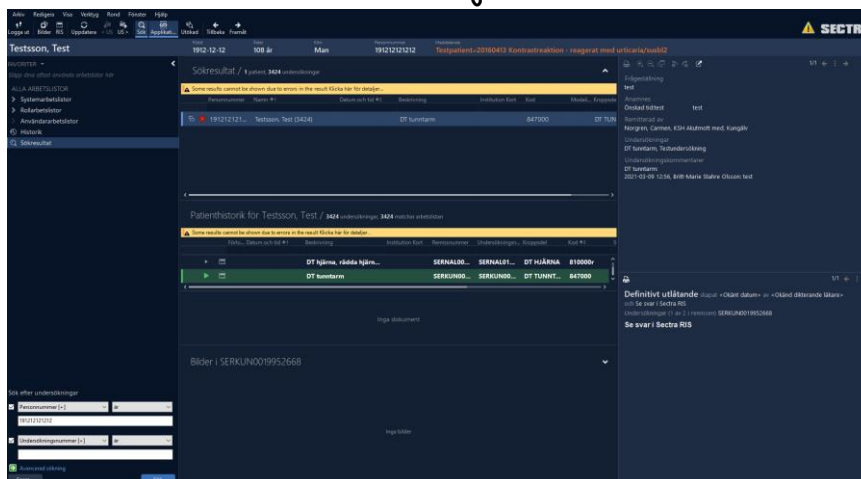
Arkiv Redigera Visa Verktyg Rund Fönster Hjälp

Logga ut Bilder RIS Uppdatera US US Sök Applikat. Utökad Tillbaka Framåt

SECTR

Tessson, Test

1912-12-12 108 år Man 191212121212 Testpatient=20180412 Kontrastreaktion - reagerat med urticaria/susbl2

FAVORITER

Skapa dina ofta använda arbetslistor här

ALLA ARBETSLISTOR

Systemarbetslistor

Rollarbetslistor

Användararbetslistor

Historik

Sökresultat

Sökresultat / 1 patient, 3424 undersökningar

Some results cannot be shown due to errors in the result Klicka här för detaljer...

Personnummer Namn Datum och tid Beskrivning Institution Kort Kod Modali... Gruppade

191212121... Testsson, Test (3424) DT tunntarm 847000 DT TUN

Frågeställning

test

Anamnes

Önskad bildtest test

Remitterad av

Norgren, Carmen, KSH Akutmott med, Kungälv

Undersökningar

DT tunntarm, Testundersökning

Undersökningskommentarer

DT tunntarm

2021-03-09 12:56, Britt Marie Stahre Olsson: test

Patienthistorik för Testsson, Test / 3424 undersökningar, 3424 matchar arbetslistan

Some results cannot be shown due to errors in the result Klicka här för detaljer...

DT hjärna, rädda hjärn... SERNAL00... SERNAL01... DT HJÄRNA 810000r

DT tunntarm SERKUN00... SERKUN00... DT TUNNT... 847000

Inga dokument

Definitivt utlåtande skapat <Okänt datum> av <Okänd dikterande läkare> och Se svar i Sectra RIS

Undersökningar (1 av 2 i remissen) SERKUN0019952668

Se svar i Sectra RIS

Bilder i SERKUN0019952668

Inga bilder

Sök efter undersökningar

Personnummer [=] är

191212121212

Undersökningsnummer [=] är

Avancerad sökning